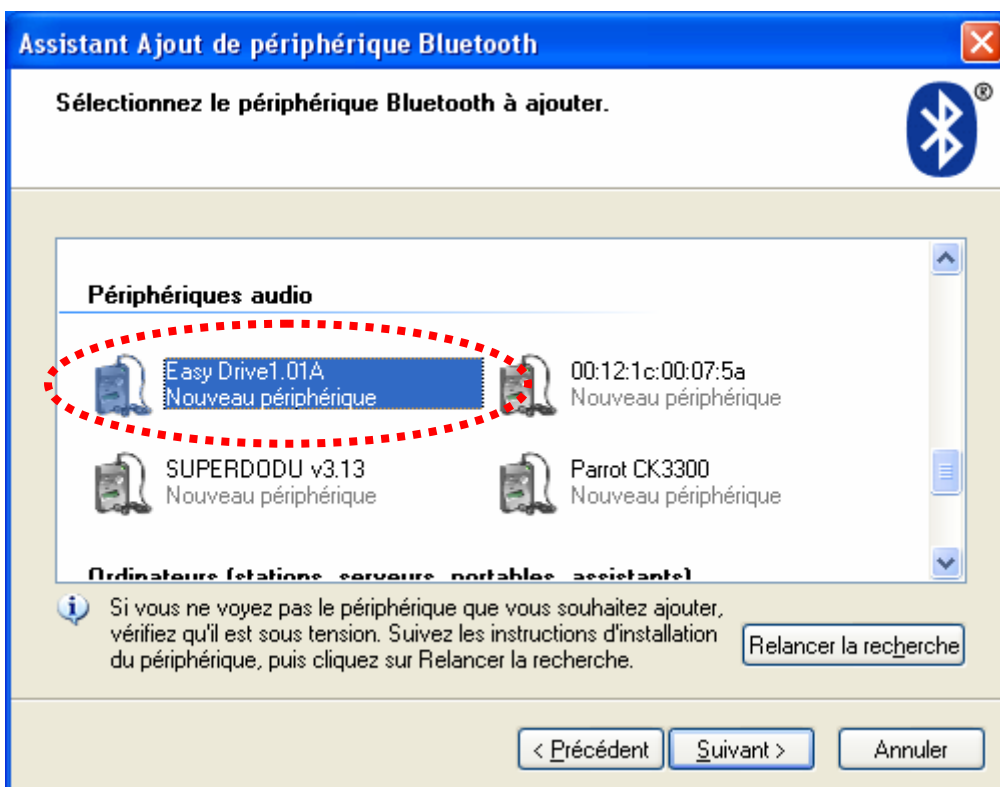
Assistant Ajout de périphérique Bluetooth

Sélectionnez le périphérique Bluetooth à ajouter.

Périphériques audio

Easy Drive1.01A
Nouveau périphérique

00:12:1c:00:07:5a
Nouveau périphérique

SUPERDODU v3.13
Nouveau périphérique

Parrot CK3300
Nouveau périphérique

Ordinateurs (stations, serveurs, portables, assistants)

Si vous ne voyez pas le périphérique que vous souhaitez ajouter, vérifiez qu'il est sous tension. Suivez les instructions d'installation du périphérique, puis cliquez sur Relancer la recherche.

Relancer la recherche

< Précédent | Suivant > | Annuler